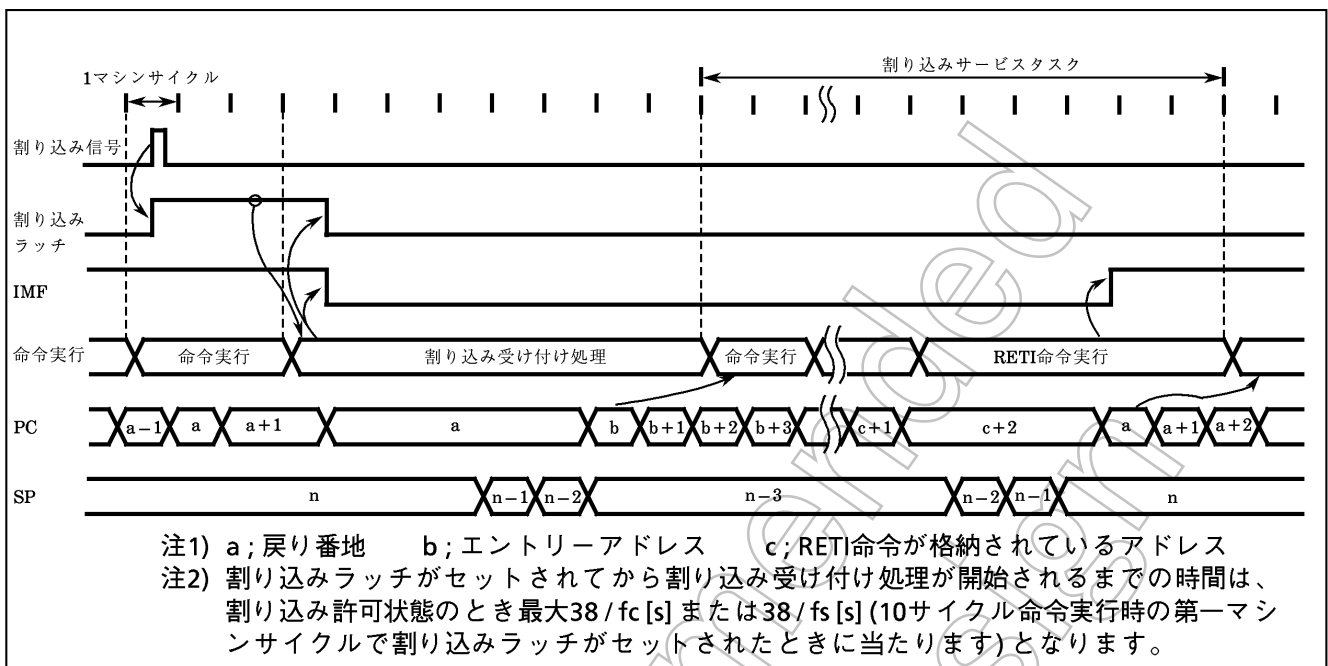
1マシンサイクル

割り込みサービスタスク

割り込み信号

割り込みラッチ

IMF

命令実行

命令実行

割り込み受け付け処理

命令実行

RETI命令実行

PC

a−1

a

a+1

a

b

b+1

b+2

b+3

c+1

c+2

a

a+1

a+2

SP

n

n−1

n−2

n−3

n−2

n−1

n

注1) a ; 戻り番地 b ; エントリーアドレス c ; RETI命令が格納されているアドレス
注2) 割り込みラッチがセットされてから割り込み受け付け処理が開始されるまでの時間は、割り込み許可状態のとき最大38 / fc [s] または38 / fs [s] (10サイクル命令実行時の第一マシンサイクルで割り込みラッチがセットされたときに当たります) となります。